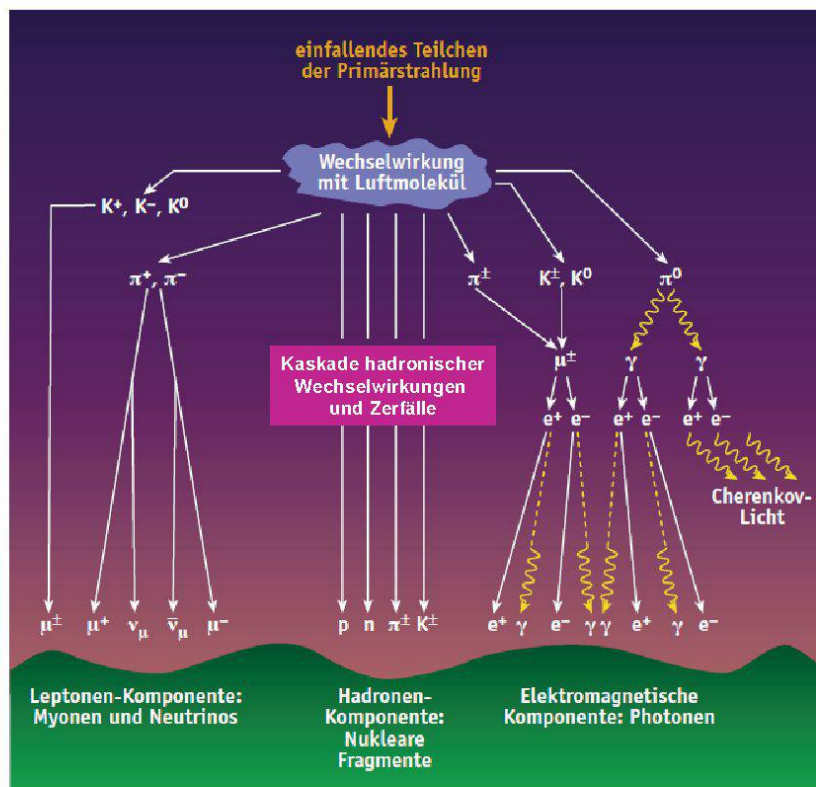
einfallendes Teilchen der Primärstrahlung

Wechselwirkung mit Luftmolekül

$K^+$, $K^-$, $K^0$

$\pi^+$, $\pi^-$

$\pi^\pm$

$K^\pm$, $K^0$

$\pi^0$

Kaskade hadronischer Wechselwirkungen und Zerfälle

$\mu^\pm$

$\gamma$ $\gamma$

$e^+$ $e^-$ $e^+$ $e^-$ $e^+$ $e^-$

Cherenkov-Licht

$\mu^\pm$ $\mu^+$ $\nu_\mu$ $\bar{\nu}_\mu$ $\mu^-$

p n $\pi^\pm$ $K^\pm$

$e^+$ $\gamma$ $e^-$ $\gamma$ $\gamma$ $e^+$ $\gamma$ $e^-$

Leptonen-Komponente: Myonen und Neutrinos

Hadronen-Komponente: Nukleare Fragmente

Elektromagnetische Komponente: Photonen